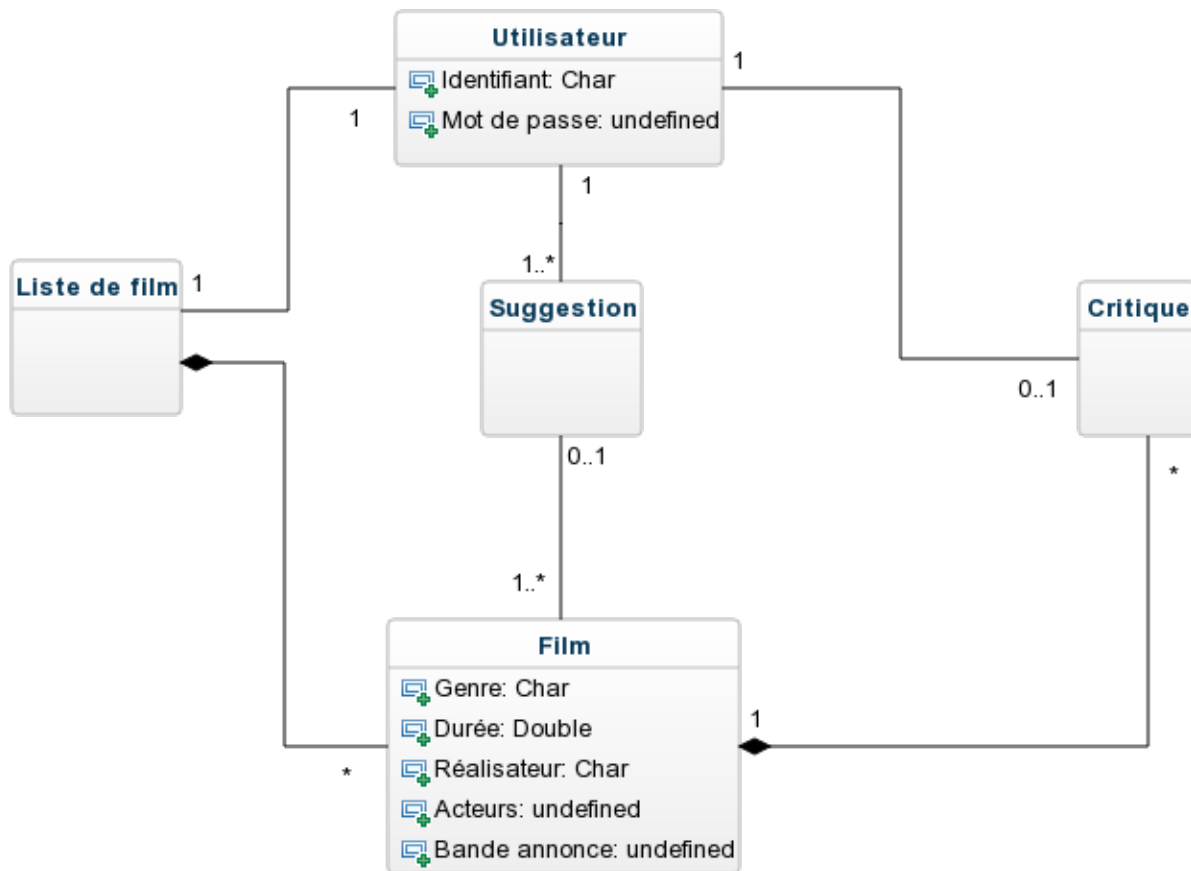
Utilisateur
Identifiant: Char
Mot de passe: undefined

1
1
1
1..*
1

Liste de film

Suggestion

Critique

0..1
0..1
*
1..*

Film
Genre: Char
Durée: Double
Réalisateur: Char
Acteurs: undefined
Bande annonce: undefined

1
*